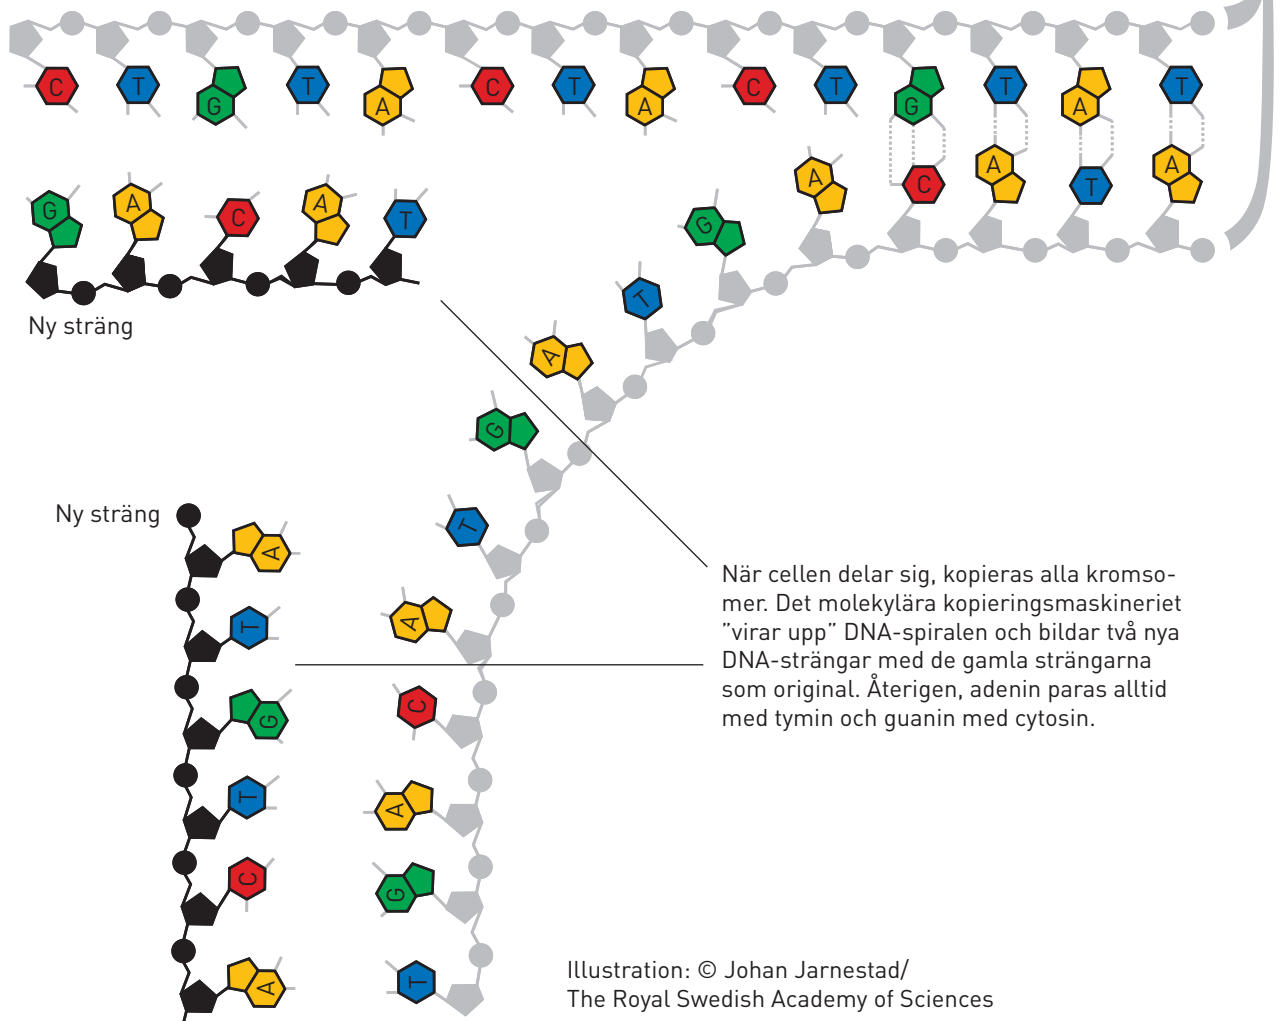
C T G T A C T A C T G T A T

G C A T A T

G A C A T

Ny sträng

A

G

T

A

G

T

A

C

A

G

T

Ny sträng

A T G T C A

När cellen delar sig, kopieras alla kromsomer. Det molekylära kopieringsmaskineriet ”virar upp” DNA-spiralen och bildar två nya DNA-strängar med de gamla strängarna som original. Återigen, adenin paras alltid med tymin och guanin med cytosin.

Illustration: © Johan Jarnestad/
The Royal Swedish Academy of Sciences